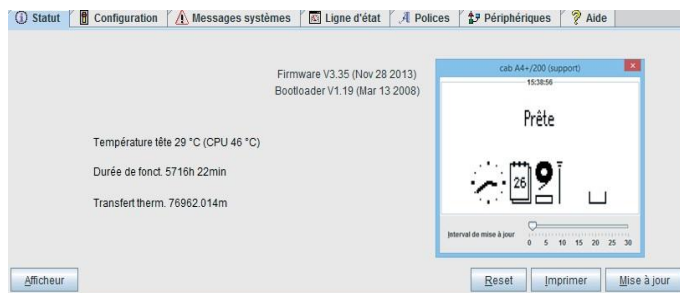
Statut | Configuration | Messages systèmes | Ligne d'état | Polices | Périphériques | Aide

Firmware V3.35 (Nov 28 2013)
Bootloader V1.19 (Mar 13 2008)

Température tête 29 °C (CPU 46 °C)

Durée de fonct. 5716h 22min

Transfert therm. 76962.014m

cab A4+/200 (support)

15:38:56

Prête

26

Interval de mise à jour

0 5 10 15 20 25 30

Afficheur

Reset

Imprimer

Mise à jour